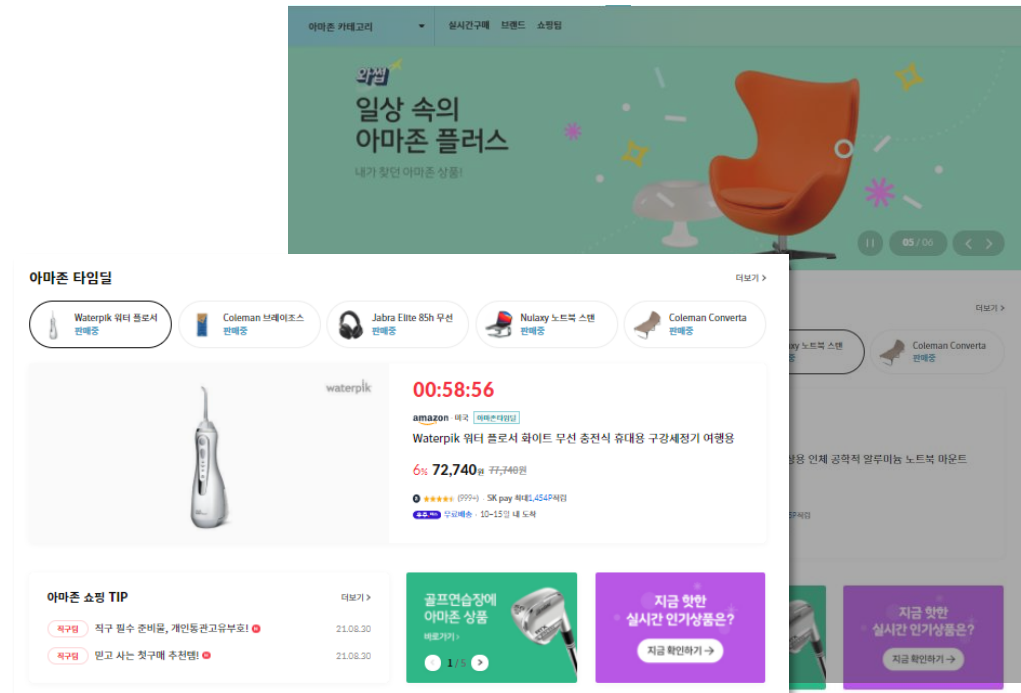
아마존 카테고리 실시간구매 브랜드 쇼핑팁

와썹

일상 속의
아마존 플러스

내가 찾던 아마존 상품!

05 / 06

더보기 >

xy 노트북 스탠

Coleman Converta
판매중

상용 인체 공학적 알루미늄 노트북 마운트

지금 핫한
실시간 인기상품은?

지금 확인하기 →

아마존 타임딜

더보기 >

Waterpik 워터 플로서
판매중

Coleman 브레이즈스
판매중

Jabra Elite 85h 무선
판매중

Nulaxy 노트북 스탠
판매중

Coleman Converta
판매중

waterpik

00:58:56

amazon · 미국 아마존타임딜

Waterpik 워터 플로서 화이트 무선 충전식 휴대용 구강세정기 여행용

6% 72,740원 77,740원

(999+) SK pay 최대1,454P적립

무료배송 · 10~15일 내 도착

아마존 쇼핑 TIP

더보기 >

직구팁 직구 필수 준비물, 개인통관고유부호! 21.08.30

직구팁 믿고 사는 첫구매 추천템! 21.08.30

골프연습장에
아마존 상품

바로가기 >

1 / 5

지금 핫한
실시간 인기상품은?

지금 확인하기 →